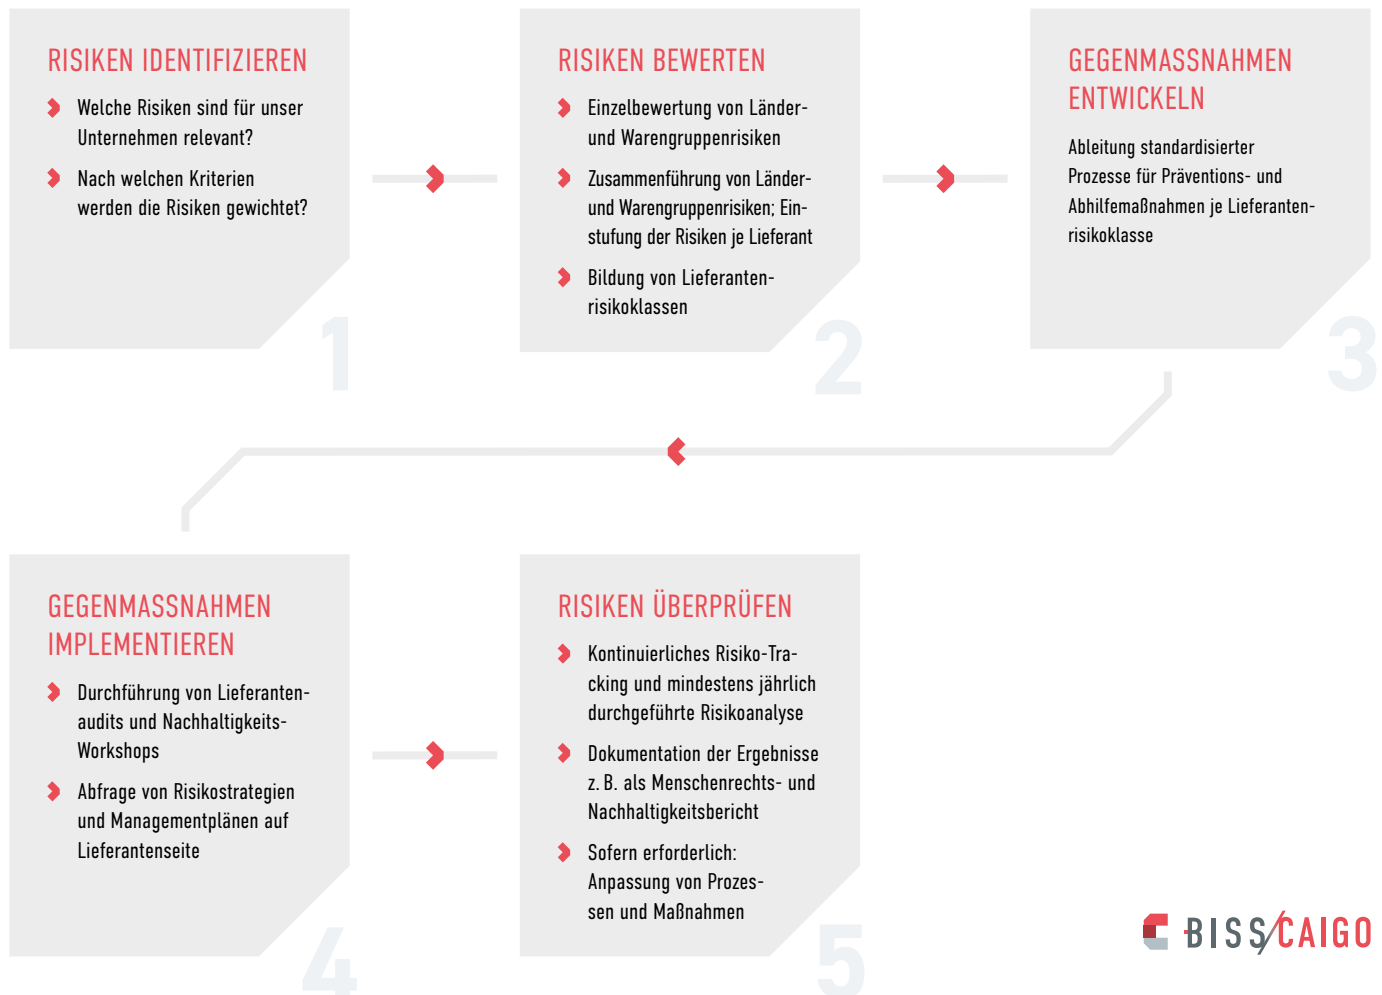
RISIKEN IDENTIFIZIEREN

Welche Risiken sind für unser Unternehmen relevant?

Nach welchen Kriterien werden die Risiken gewichtet?

1

RISIKEN BEWERTEN

Einzelbewertung von Länder- und Warengruppenrisiken

Zusammenführung von Länder- und Warengruppenrisiken; Einstufung der Risiken je Lieferant

Bildung von Lieferantenrisikoklassen

2

GEGENMASSNAHMEN ENTWICKELN

Ableitung standardisierter Prozesse für Präventions- und Abhilfemaßnahmen je Lieferantenrisikoklasse

3

GEGENMASSNAHMEN IMPLEMENTIEREN

Durchführung von Lieferantenaudits und Nachhaltigkeits-Workshops

Abfrage von Risikostrategien und Managementplänen auf Lieferantenseite

4

RISIKEN ÜBERPRÜFEN

Kontinuierliches Risiko-Tracking und mindestens jährlich durchgeführte Risikoanalyse

Dokumentation der Ergebnisse z. B. als Menschenrechts- und Nachhaltigkeitsbericht

Sofern erforderlich: Anpassung von Prozessen und Maßnahmen

5

BISS/CAIGO